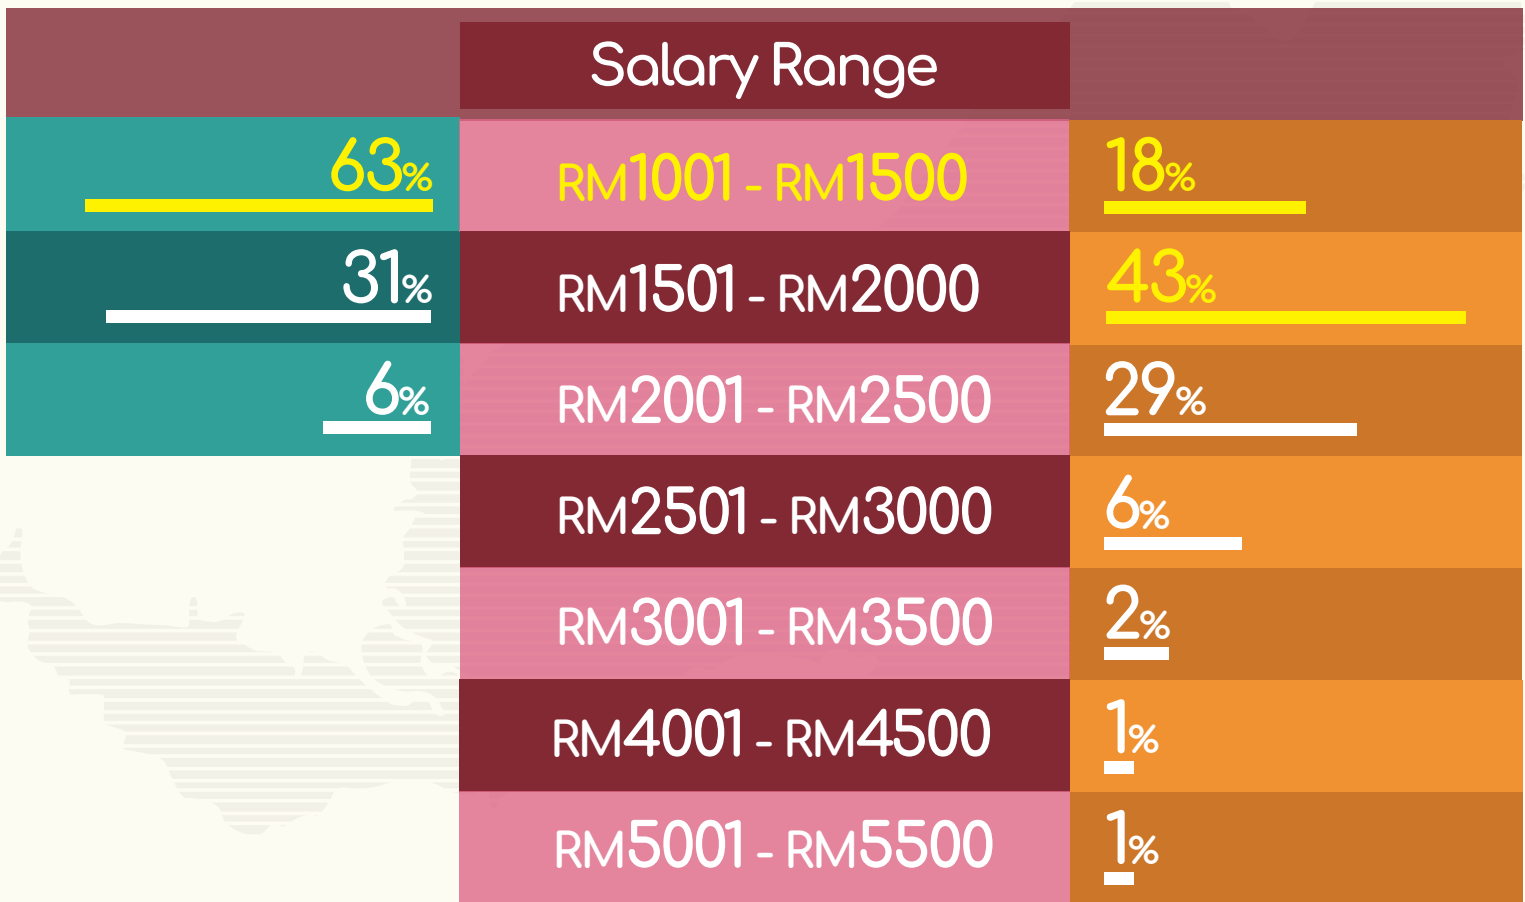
| | Salary Range | |
|---|---|---|
| 63% | RM1001 - RM1500 | 18% |
| 31% | RM1501 - RM2000 | 43% |
| 6% | RM2001 - RM2500 | 29% |
| | RM2501 - RM3000 | 6% |
| | RM3001 - RM3500 | 2% |
| | RM4001 - RM4500 | 1% |
| | RM5001 - RM5500 | 1% |